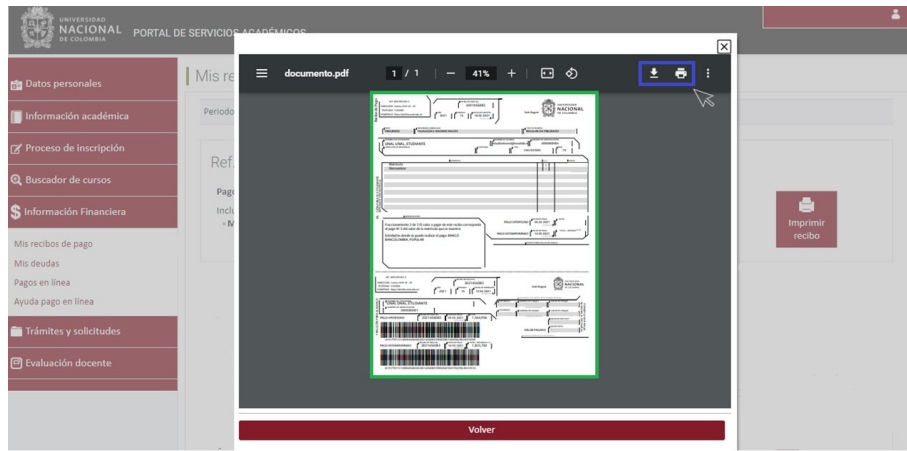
UNIVERSIDAD NACIONAL DE COLOMBIA

PORTAL DE SERVICIOS ACADÉMICOS

Datos personales

Información académica

Proceso de inscripción

Buscador de cursos

Información Financiera

Mis recibos de pago

Mis deudas

Pagos en línea

Ayuda pago en línea

Trámites y solicitudes

Evaluación docente

Mis re

Periodo

Ref.

Pag

Inclu

• M

documento.pdf

1 / 1

41%

UNIVERSIDAD NACIONAL DE COLOMBIA

UNAL UNAL ESTUDIANTE

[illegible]

UNIVERSIDAD NACIONAL DE COLOMBIA

UNAL UNAL ESTUDIANTE

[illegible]

Imprimir recibo

Volver